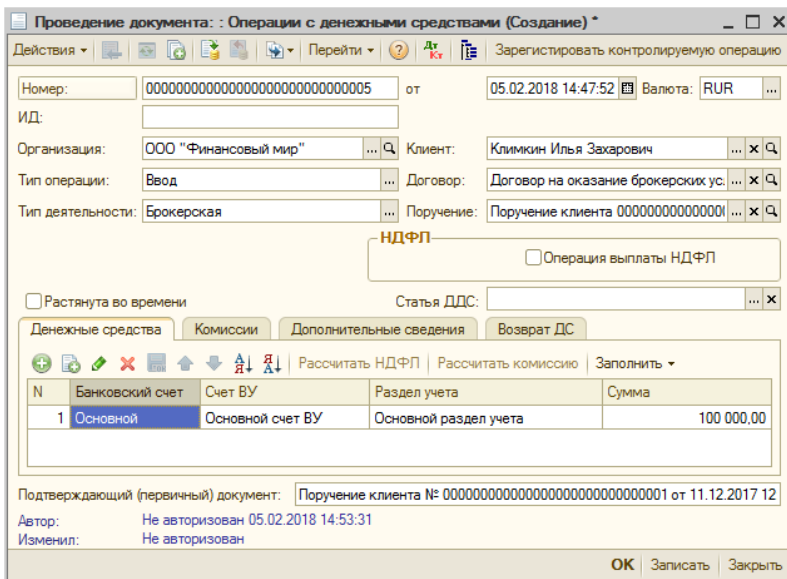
Проведение документа: : Операции с денежными средствами (Создание) *

Действия ▾ Перейти ▾ Дт Кт Зарегистировать контролируемую операцию

Номер: 00000000000000000000000000005 от 05.02.2018 14:47:52 Валюта: RUR

ИД:

Организация: ООО "Финансовый мир" Клиент: Климкин Илья Захарович

Тип операции: Ввод Договор: Договор на оказание брокерских ус

Тип деятельности: Брокерская Поручение: Поручение клиента 000000000000000

НДФЛ

Операция выплаты НДФЛ

Растянута во времени Статья ДДС:

Денежные средства Комиссии Дополнительные сведения Возврат ДС

Рассчитать НДФЛ Рассчитать комиссию Заполнить ▾

| N | Банковский счет | Счет ВУ | Раздел учета | Сумма |
|---|---|---|---|---|
| 1 | Основной | Основной счет ВУ | Основной раздел учета | 100 000,00 |

Подтверждающий (первичный) документ: Поручение клиента № 00000000000000000000000000001 от 11.12.2017 12

Автор: Не авторизован 05.02.2018 14:53:31

Изменил: Не авторизован

OK Записать Закрыть